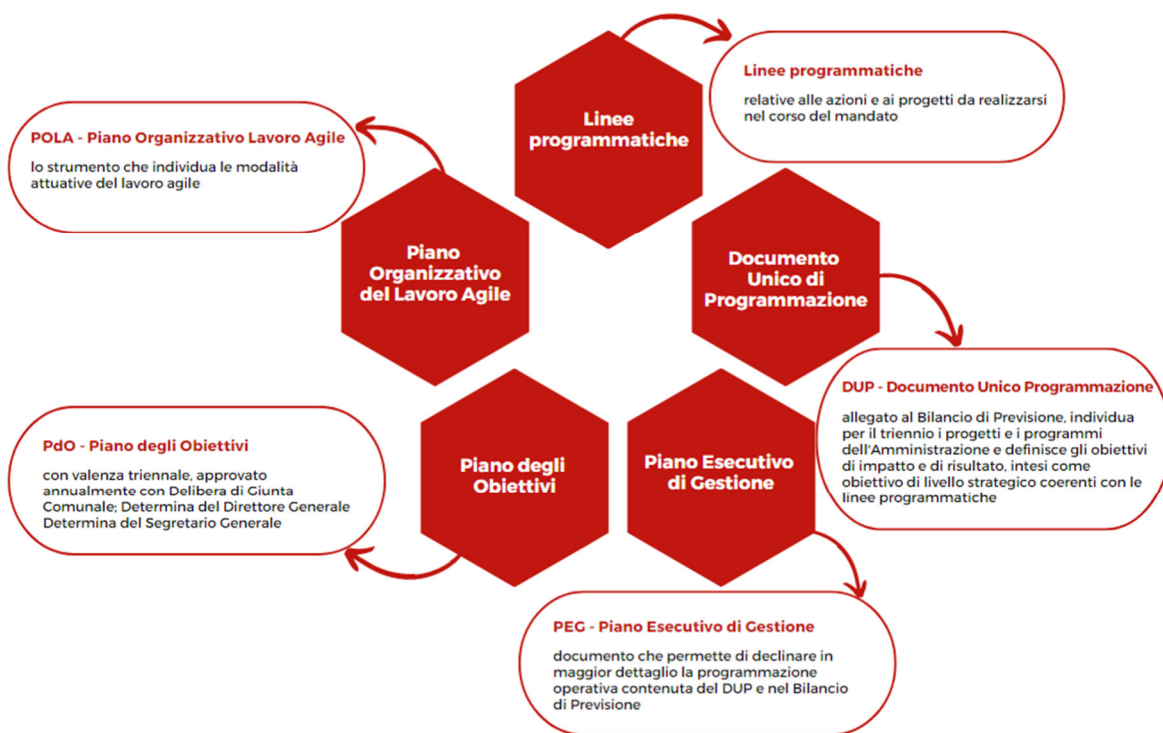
Linee programmatiche

Linee programmatiche

relative alle azioni e ai progetti da realizzarsi nel corso del mandato

POLA - Piano Organizzativo Lavoro Agile

lo strumento che individua le modalità attuative del lavoro agile

Piano Organizzativo del Lavoro Agile

Documento Unico di Programmazione

DUP - Documento Unico Programmazione

allegato al Bilancio di Previsione, individua per il triennio i progetti e i programmi dell'Amministrazione e definisce gli obiettivi di impatto e di risultato, intesi come obiettivo di livello strategico coerenti con le linee programmatiche

PdO - Piano degli Obiettivi

con valenza triennale, approvato annualmente con Delibera di Giunta Comunale; Determina del Direttore Generale Determina del Segretario Generale

Piano degli Obiettivi

Piano Esecutivo di Gestione

PEG - Piano Esecutivo di Gestione

documento che permette di declinare in maggior dettaglio la programmazione operativa contenuta del DUP e nel Bilancio di Previsione